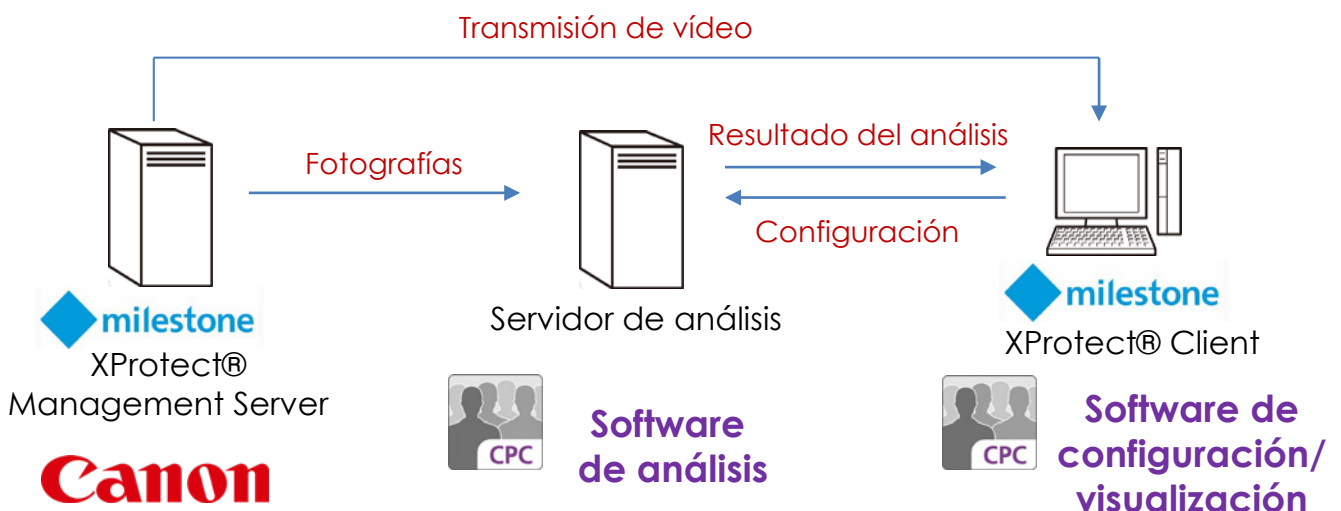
Transmisión de vídeo

Fotografías

Resultado del análisis

Configuración

milestone

XProtect® Management Server

Canon

Servidor de análisis

CPC

Software de análisis

milestone

XProtect® Client

CPC

Software de configuración/ visualización